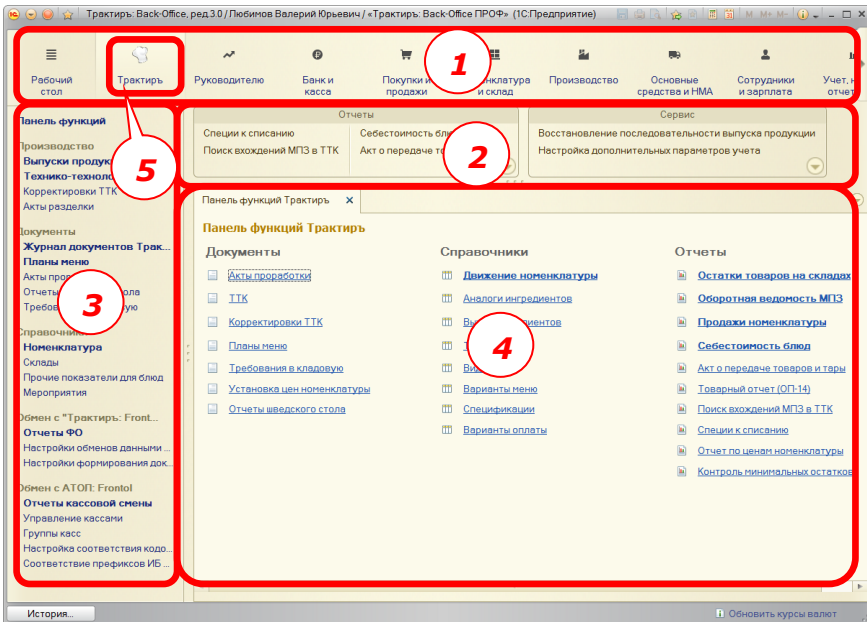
Трактиръ: Back-Office, ред.3.0 / Любимов Валерий Юрьевич / «Трактиръ: Back-Office ПРОФ» (1С:Предприятие)

Рабочий стол
Трактиръ
Руководителю
Банк и касса
Покупки и продажи
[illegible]нклатура и склад
Производство
Основные средства и НМА
Сотрудники и зарплата
Учет, н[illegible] отчет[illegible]

1

Отчеты
Списания к списанию
Поиск вхождений МПЗ в ТТК
Себестоимость бл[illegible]
Акт о передаче то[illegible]

2

Сервис
Восстановление последовательности выпуска продукции
Настройка дополнительных параметров учета

Панель функций
Производство
Выпуски продук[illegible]
Технико-техноло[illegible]
Корректировки ТТК
Акты разделки
Документы
Журнал документов Трак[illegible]
Планы меню
Акты про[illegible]
Отчеты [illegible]ола
Требов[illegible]ую
Справочни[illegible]
Номенклатура
Склады
Прочие показатели для блюд
Мероприятия
Обмен с "Трактиръ: Front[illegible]
Отчеты ФО
Настройки обменов данными ...
Настройки формирования док...
Обмен с АТОЛ: Frontol
Отчеты кассовой смены
Управление кассами
Группы касс
Настройка соответствия кодо...
Соответствие префиксов ИБ ...

3

5

Панель функций Трактиръ ×

Панель функций Трактиръ

Документы
Акты проработки
ТТК
Корректировки ТТК
Планы меню
Требования в кладовую
Установка цен номенклатуры
Отчеты шведского стола

Справочники
Движение номенклатуры
Аналоги ингредиентов
Вы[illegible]диентов
Т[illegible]
Вид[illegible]
Варианты меню
Спецификации
Варианты оплаты

4

Отчеты
Остатки товаров на складах
Оборотная ведомость МПЗ
Продажи номенклатуры
Себестоимость блюд
Акт о передаче товаров и тары
Товарный отчет (ОП-14)
Поиск вхождений МПЗ в ТТК
Списания к списанию
Отчет по ценам номенклатуры
Контроль минимальных остатков

История...
Обновить курсы валют